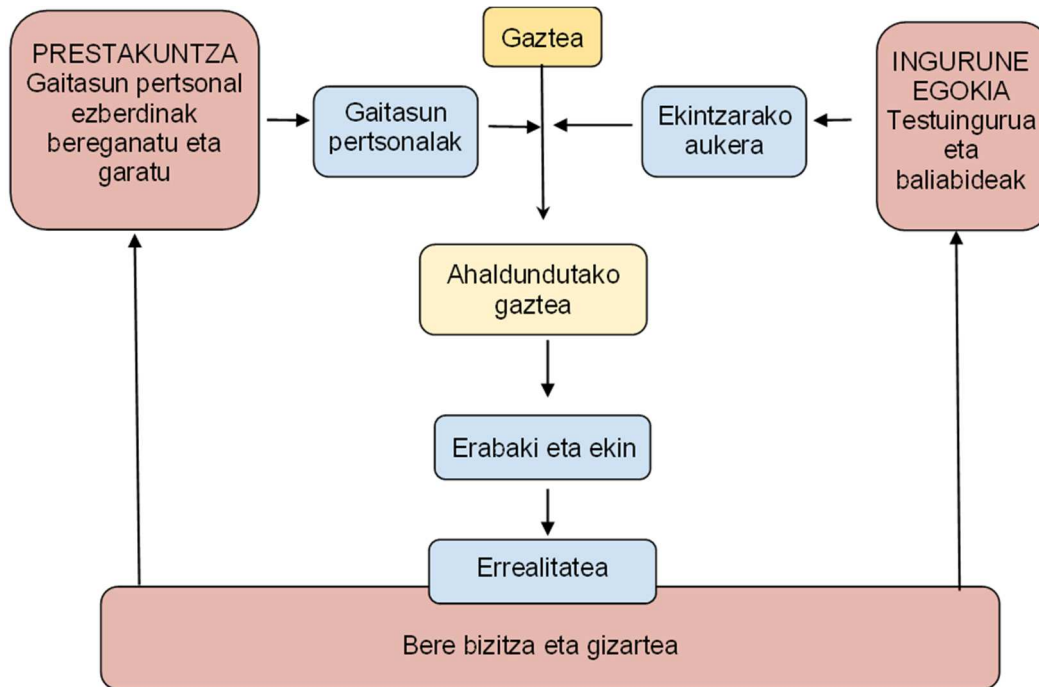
PRESTAKUNTZA
Gaitasun pertsonal ezberdinak bereganatu eta garatu

Gaztea

INGURUNE EGOKIA
Testuingurua eta baliabideak

Gaitasun pertsonalak

Ekintzarako aukera

Ahaldundutako gaztea

Erabaki eta ekin

Errealitatea

Bere bizitza eta gizartea